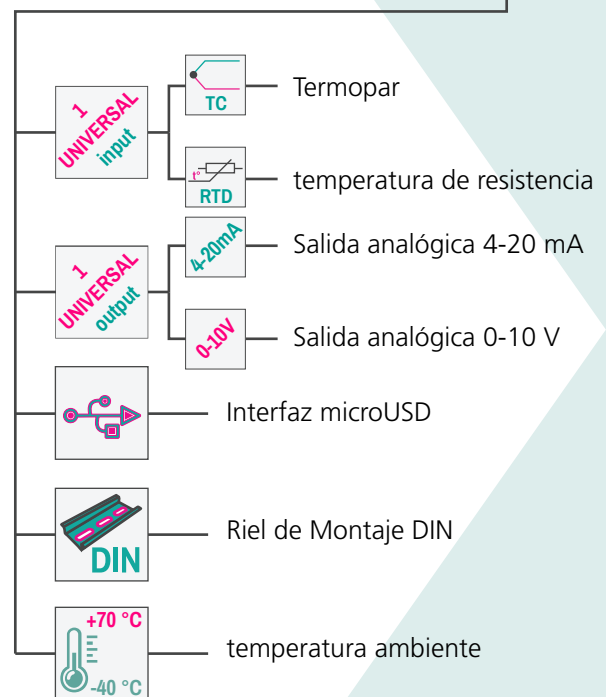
1
UNIVERSAL
input

TC

Termopar

t°

RTD

temperatura de resistencia

1
UNIVERSAL
output

4-20mA

Salida analógica 4-20 mA

0-10V

Salida analógica 0-10 V

Interfaz microUSD

DIN

Riel de Montaje DIN

+70 °C

-40 °C

temperatura ambiente